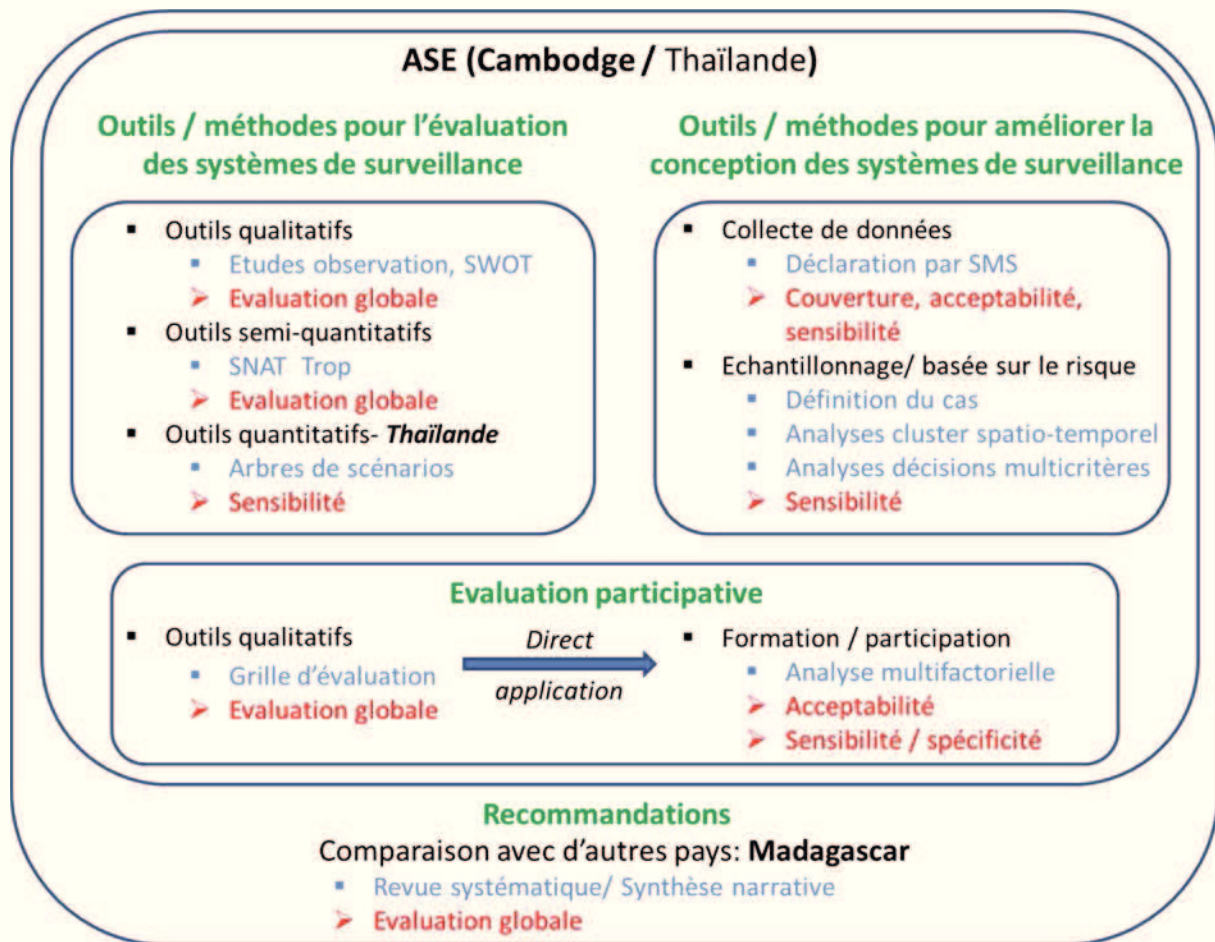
ASE (Cambodge / Thaïlande)

Outils / méthodes pour l'évaluation des systèmes de surveillance

- Outils qualitatifs
  - Etudes observation, SWOT
  - ➢ Evaluation globale
- Outils semi-quantitatifs
  - SNAT Trop
  - ➢ Evaluation globale
- Outils quantitatifs- *Thaïlande*
  - Arbres de scénarios
  - ➢ Sensibilité

Outils / méthodes pour améliorer la conception des systèmes de surveillance

- Collecte de données
  - Déclaration par SMS
  - ➢ Couverture, acceptabilité, sensibilité
- Echantillonnage/ basée sur le risque
  - Définition du cas
  - Analyses cluster spatio-temporel
  - Analyses décisions multicritères
  - ➢ Sensibilité

Evaluation participative

- Outils qualitatifs
  - Grille d'évaluation
  - ➢ Evaluation globale

Direct application

- Formation / participation
  - Analyse multifactorielle
  - ➢ Acceptabilité
  - ➢ Sensibilité / spécificité

Recommandations
Comparaison avec d'autres pays: Madagascar
- Revue systématique/ Synthèse narrative
- ➢ Evaluation globale